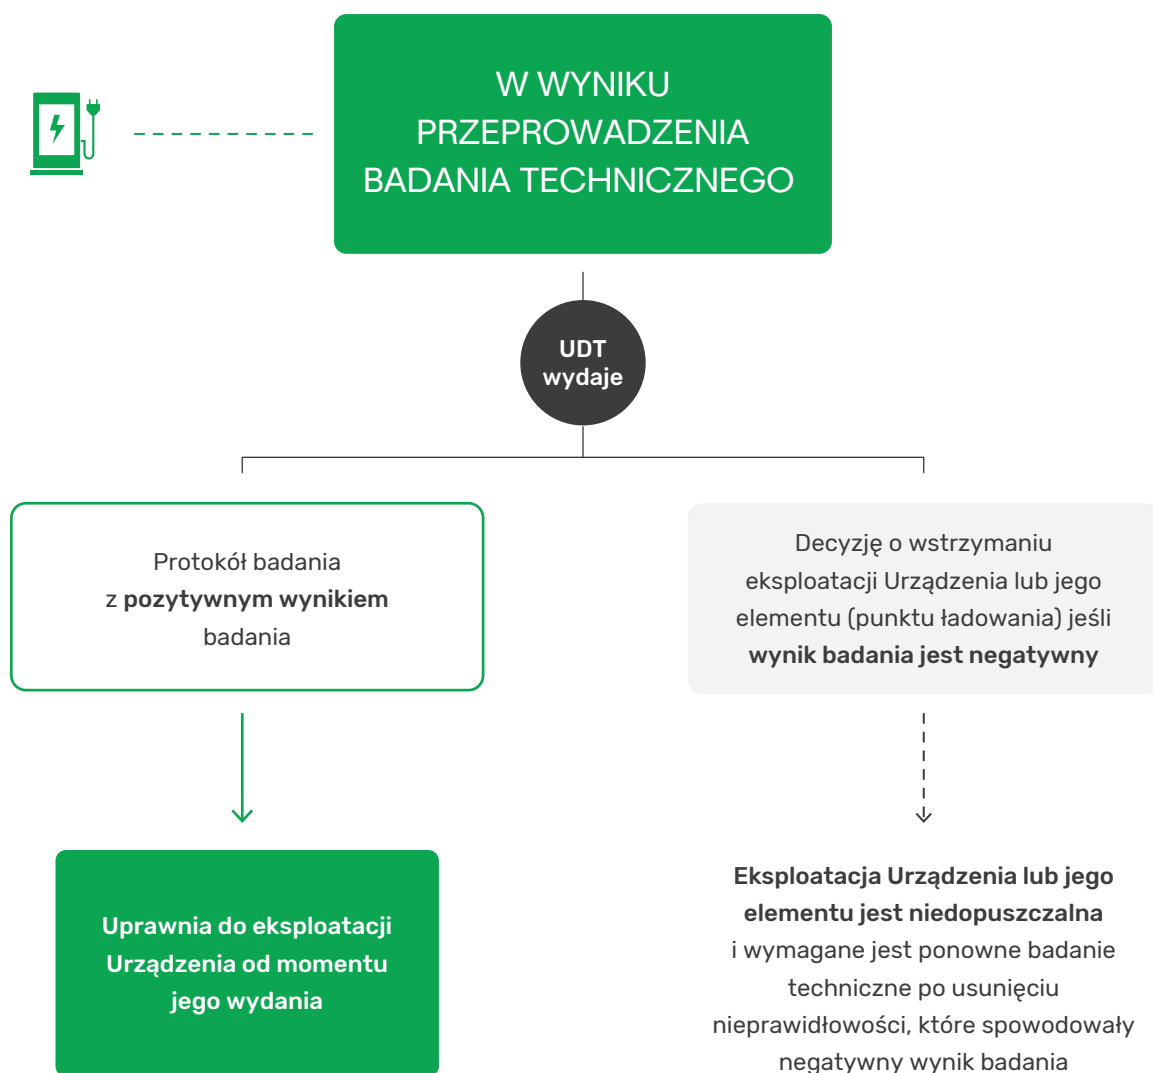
W WYNIKU PRZEPROWADZENIA BADANIA TECHNICZNEGO

UDT wydaje

Protokół badania z **pozytywnym wynikiem** badania

Decyzję o wstrzymaniu eksploatacji Urządzenia lub jego elementu (punktu ładowania) jeśli **wynik badania jest negatywny**

Uprawnia do eksploatacji Urządzenia od momentu jego wydania

**Eksploatacja Urządzenia lub jego elementu jest niedopuszczalna** i wymagane jest ponowne badanie techniczne po usunięciu nieprawidłowości, które spowodowały negatywny wynik badania